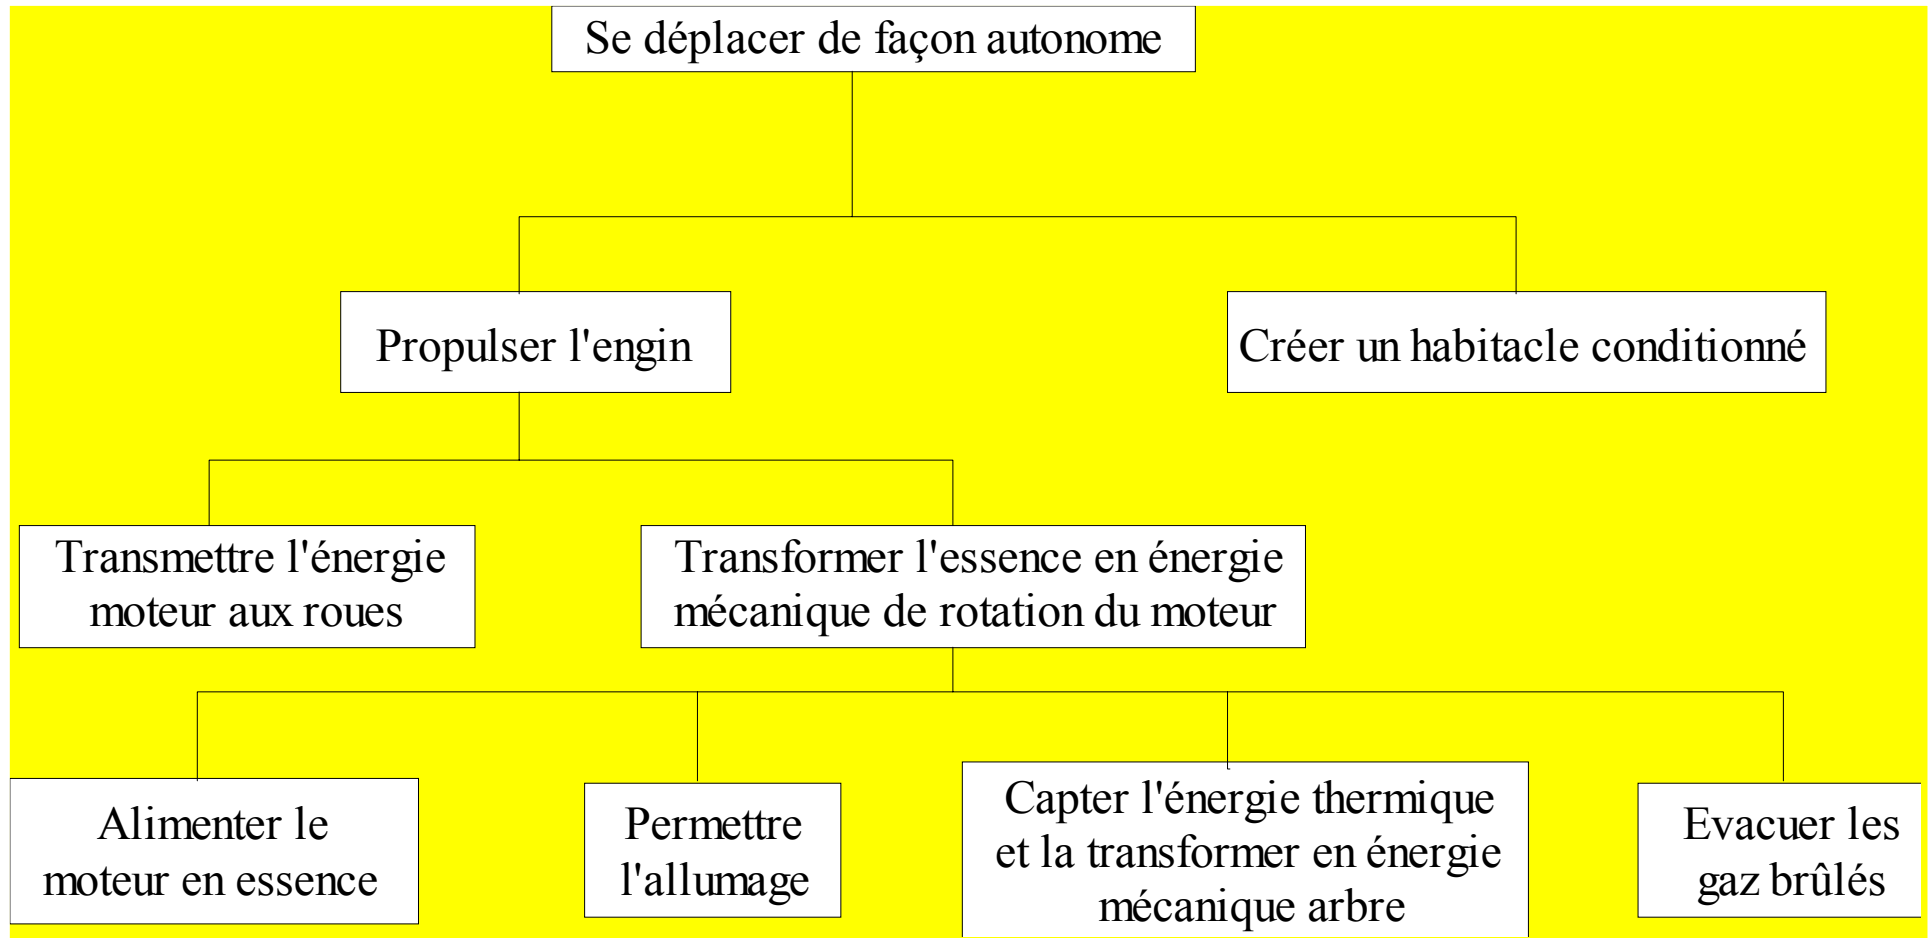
Se déplacer de façon autonome

Propulser l'engin

Créer un habitacle conditionné

Transmettre l'énergie moteur aux roues

Transformer l'essence en énergie mécanique de rotation du moteur

Alimenter le moteur en essence

Permettre l'allumage

Capter l'énergie thermique et la transformer en énergie mécanique arbre

Evacuer les gaz brûlés